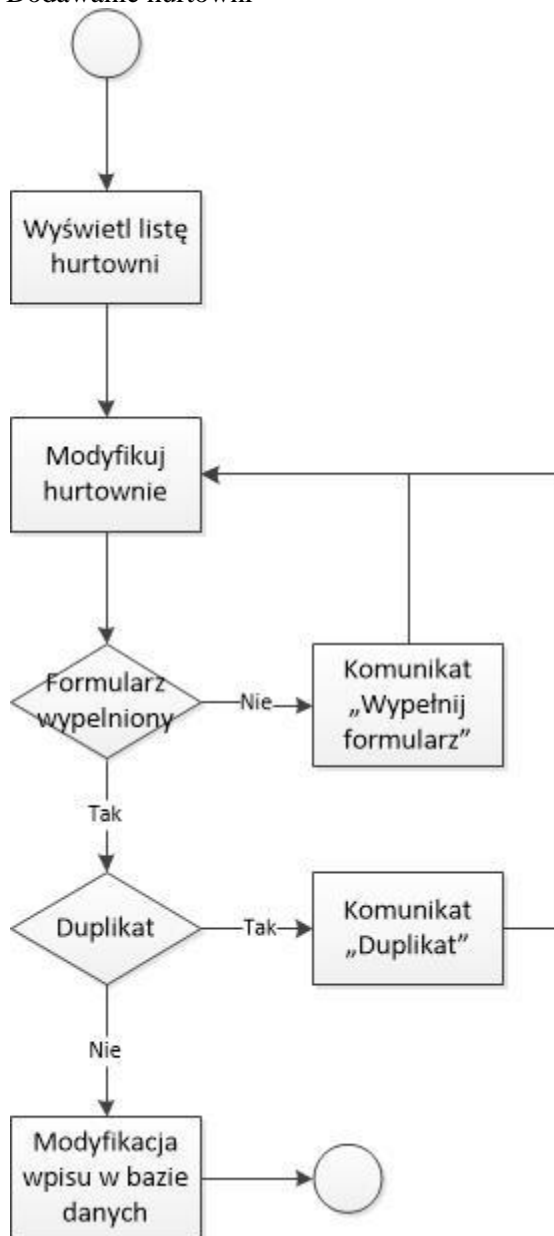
Dodawanie hurtowni

Wyświetl listę hurtowni

Modyfikuj hurtownie

Formularz wypelniony

Nie

Komunikat „Wypełnij formularz"

Tak

Duplikat

Tak

Komunikat „Duplikat"

Nie

Modyfikacja wpisu w bazie danych